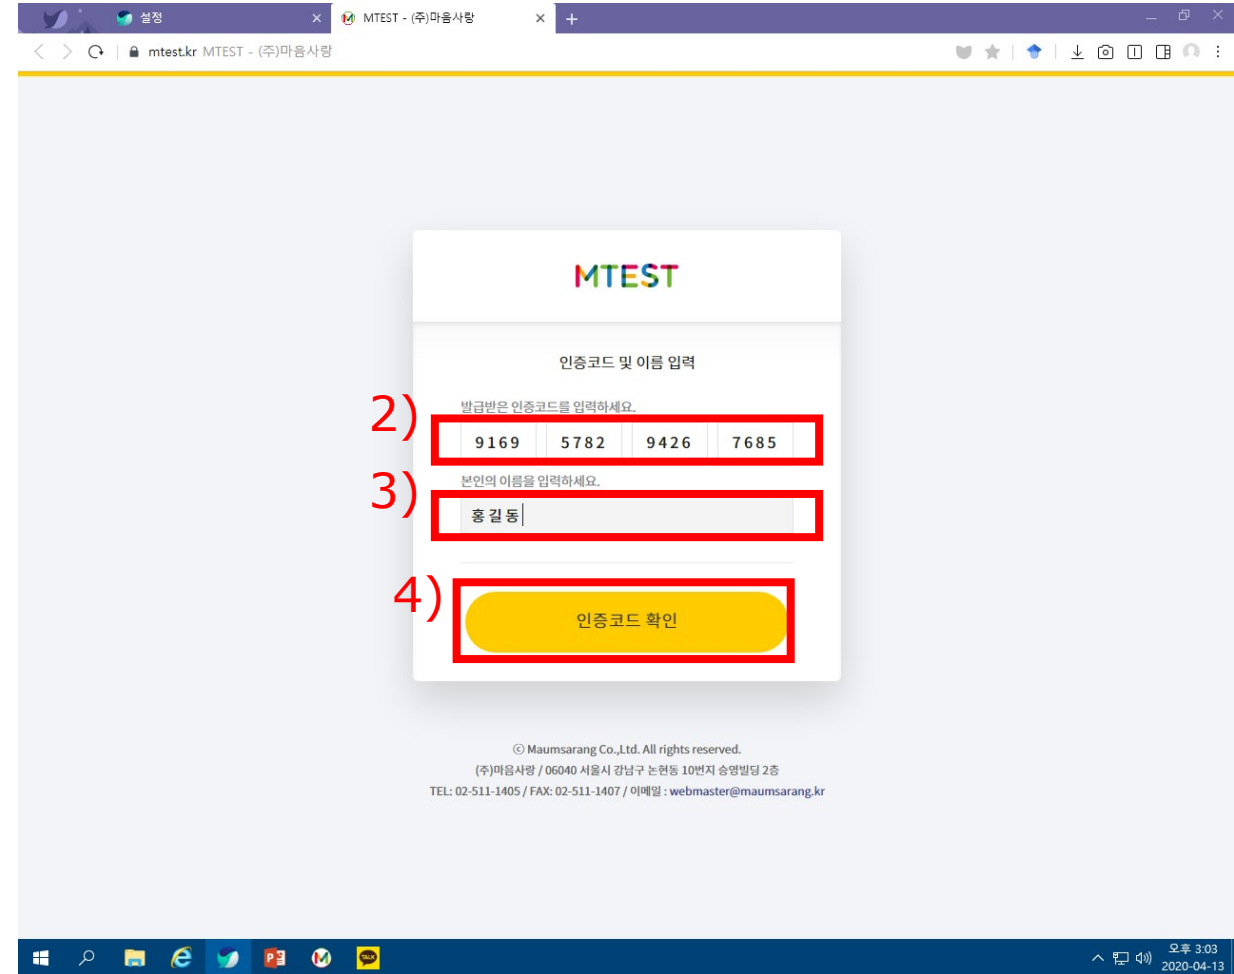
설정
MTEST - (주)마음사랑
mtest.kr MTEST - (주)마음사랑

MTEST

인증코드 및 이름 입력

2)
발급받은 인증코드를 입력하세요.

| 9169 | 5782 | 9426 | 7685 |
|---|---|---|---|

3)
본인의 이름을 입력하세요.
홍길동

4)
인증코드 확인

© Maumsarang Co.,Ltd. All rights reserved.
(주)마음사랑 / 06040 서울시 강남구 논현동 10번지 승영빌딩 2층
TEL: 02-511-1405 / FAX: 02-511-1407 / 이메일 : webmaster@maumsarang.kr

TALK
오후 3:03
2020-04-13